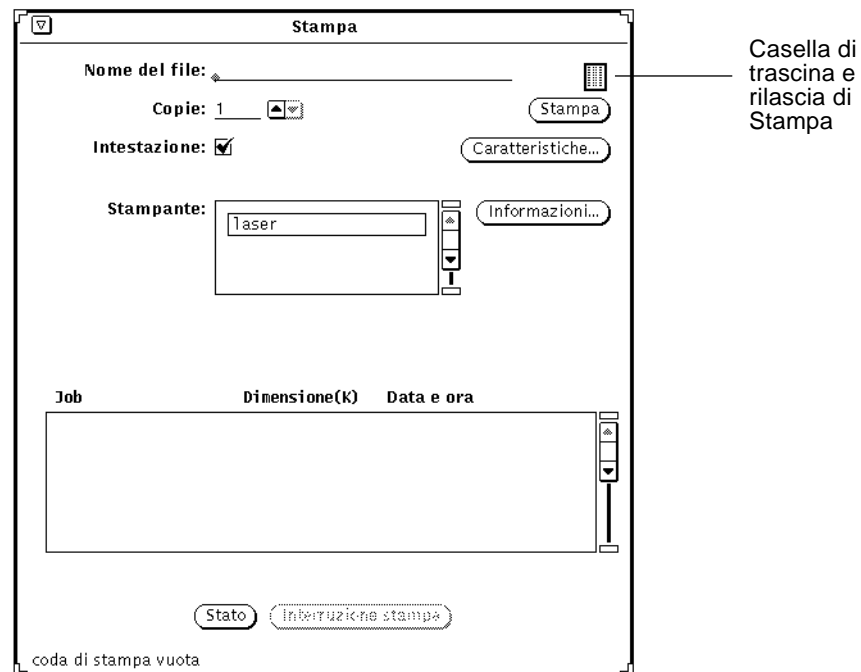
Stampa

Nome del file:

Casella di trascina e rilascia di Stampa

Copie: 1

Stampa

Intestazione: ☑

Caratteristiche...

Stampante:

laser

Informazioni...

| Job | Dimensione(K) | Data e ora |
|---|---|---|

Stato

Interruzione stampa

coda di stampa vuota